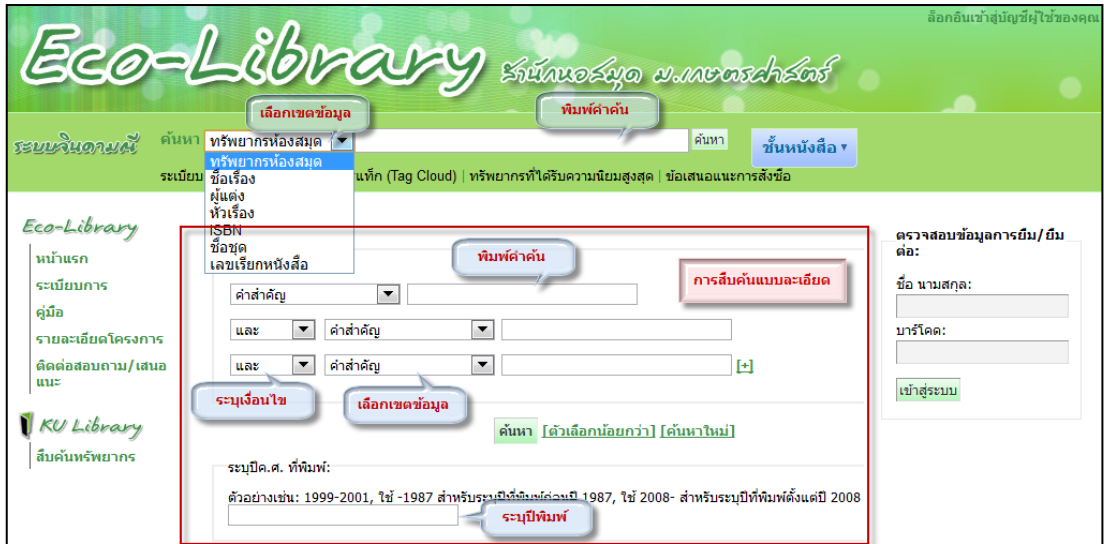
ล็อกอินเข้าสู่บัญชีผู้ใช้ของคุณ

Eco-Library สำนักหอสมุด ม.เกษตรศาสตร์

เลือกเขตข้อมูล

พิมพ์คำค้น

ระบบจินดามณี

ค้นหา ทรัพยากรห้องสมุด

ค้นหา

ชั้นหนังสือ

ทรัพยากรห้องสมุด
ชื่อเรื่อง
ผู้แต่ง
หัวเรื่อง
ISBN
ชื่อชุด
เลขเรียกหนังสือ

ระเบียบ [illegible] แท็ก (Tag Cloud) | ทรัพยากรที่ได้รับความนิยมสูงสุด | ข้อเสนอแนะการสั่งซื้อ

Eco-Library
หน้าแรก
ระเบียบการ
คู่มือ
รายละเอียดโครงการ
ติดต่อสอบถาม/เสนอแนะ

KU Library
สืบค้นทรัพยากร

พิมพ์คำค้น

การสืบค้นแบบละเอียด

คำสำคัญ

และ คำสำคัญ

และ คำสำคัญ [+]

ระบุเงื่อนไข

เลือกเขตข้อมูล

ค้นหา [ตัวเลือกน้อยกว่า] [ค้นหาใหม่]

ระบุปีค.ศ. ที่พิมพ์:

ตัวอย่างเช่น: 1999-2001, ใช้ -1987 สำหรับระบุปีที่พิมพ์ก่อนปี 1987, ใช้ 2008- สำหรับระบุปีที่พิมพ์ตั้งแต่ปี 2008

ระบุปีพิมพ์

ตรวจสอบข้อมูลการยืม/ยืมต่อ:

ชื่อ นามสกุล:

บาร์โคด:

เข้าสู่ระบบ